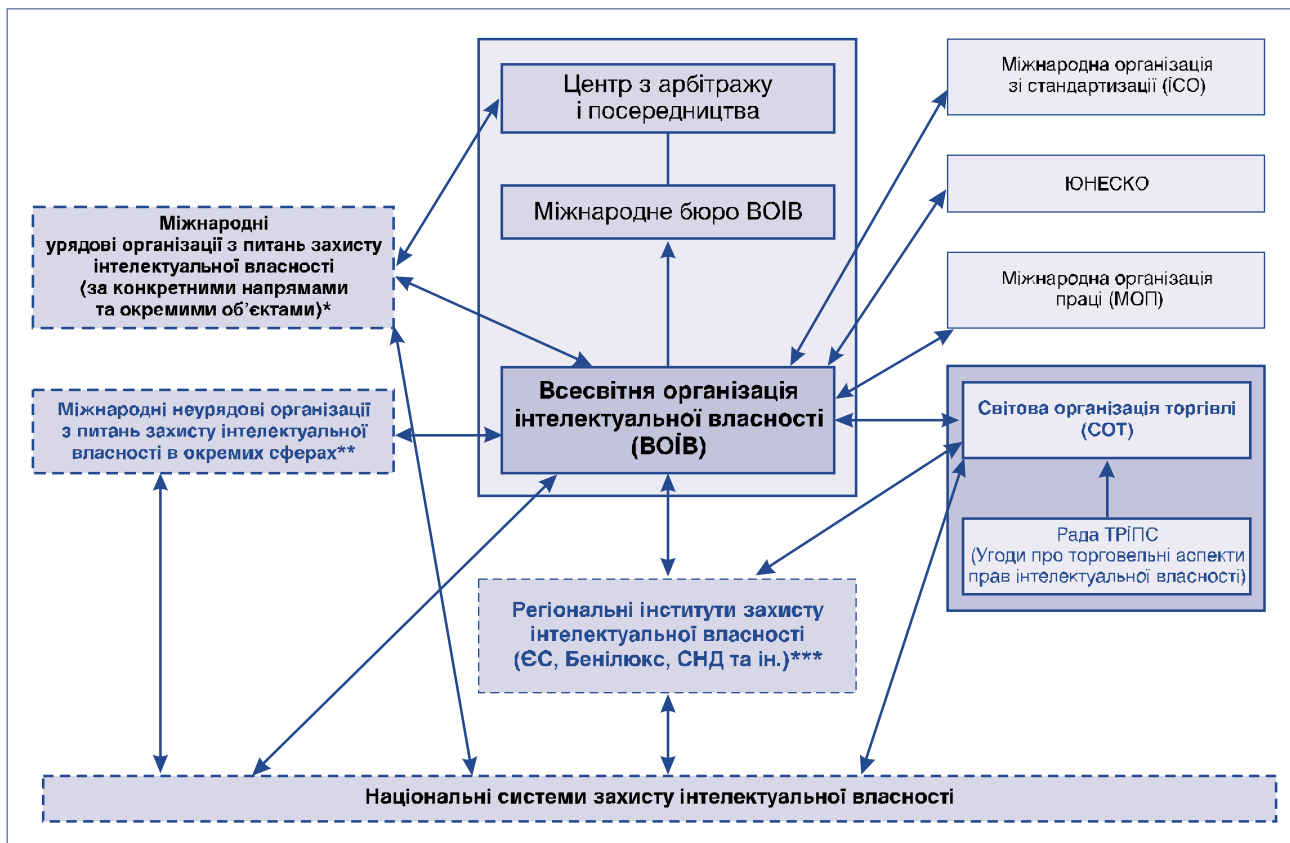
Центр з арбітражу і посередництва

Міжнародне бюро ВОІВ

Міжнародна організація зі стандартизації (ІСО)

ЮНЕСКО

Міжнародна організація праці (МОП)

Міжнародні урядові організації з питань захисту інтелектуальної власності (за конкретними напрямами та окремими об'єктами)*

Міжнародні неурядові організації з питань захисту інтелектуальної власності в окремих сферах**

Всесвітня організація інтелектуальної власності (ВОІВ)

Світова організація торгівлі (СОТ)

Рада ТРІПС (Угоди про торговельні аспекти прав інтелектуальної власності)

Регіональні інститути захисту інтелектуальної власності (ЄС, Бенілюкс, СНД та ін.)***

Національні системи захисту інтелектуальної власності